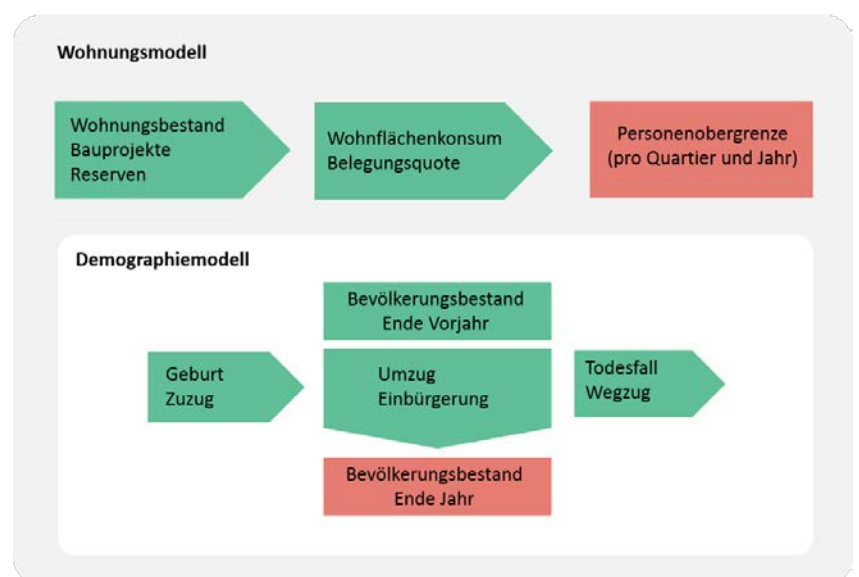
Wohnungsmodell

Wohnungsbestand
Bauprojekte
Reserven

Wohnflächenkonsum
Belegungsquote

Personenobergrenze
(pro Quartier und Jahr)

Demographiemodell

Bevölkerungsbestand
Ende Vorjahr

Geburt
Zuzug

Umzug
Einbürgerung

Todesfall
Wegzug

Bevölkerungsbestand
Ende Jahr